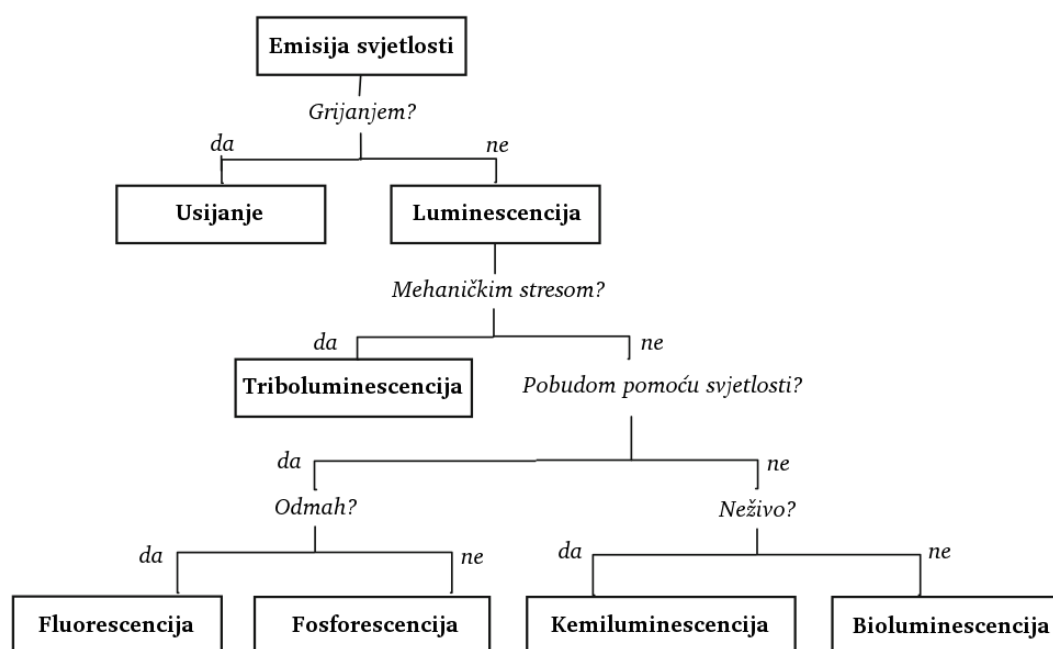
Emisija svjetlosti

Grijanjem?

da

ne

Usijanje

Luminescencija

Mehaničkim stresom?

da

ne

Triboluminescencija

Pobudom pomoću svjetlosti?

da

ne

Odmah?

Neživo?

da

ne

da

ne

Fluorescencija

Fosforescencija

Kemiluminescencija

Bioluminescencija